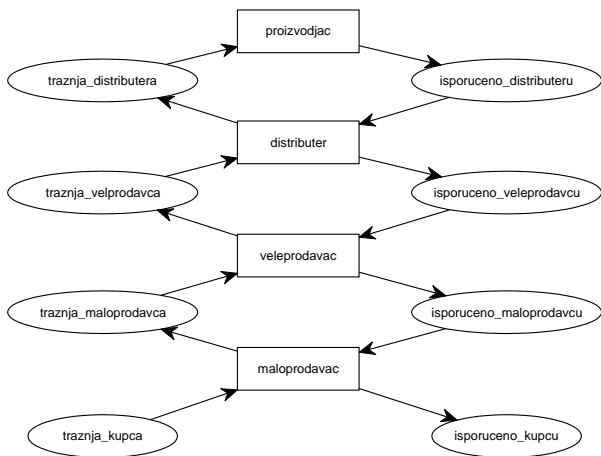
proizvodjac

traznja_distributera

isporuceno_distributeru

distributer

traznja_velprodavca

isporuceno_veleprodavcu

veleprodavac

traznja_maloprodavca

isporuceno_maloprodavcu

maloprodavac

traznja_kupca

isporuceno_kupcu